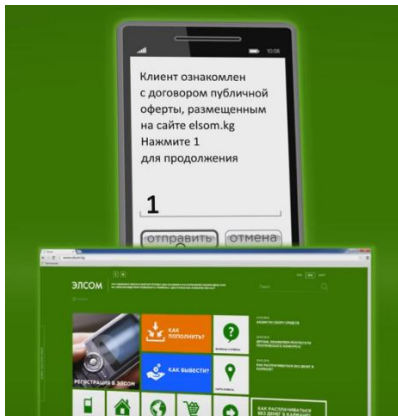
10:08

Клиент ознакомлен с договором публичной оферты, размещенным на сайте elsom.kg
Нажмите 1
для продолжения

1

отправить
отмена

ЭЛСОМ

КАК ПОПОЛНИТЬ?

КАК ВЫВЕСТИ?

РЕГИСТРАЦИЯ В ЭЛСОМ

КАК РАСПЛАЧИВАТЬСЯ БЕЗ ДЕНЕГ В КАРМАНЕ